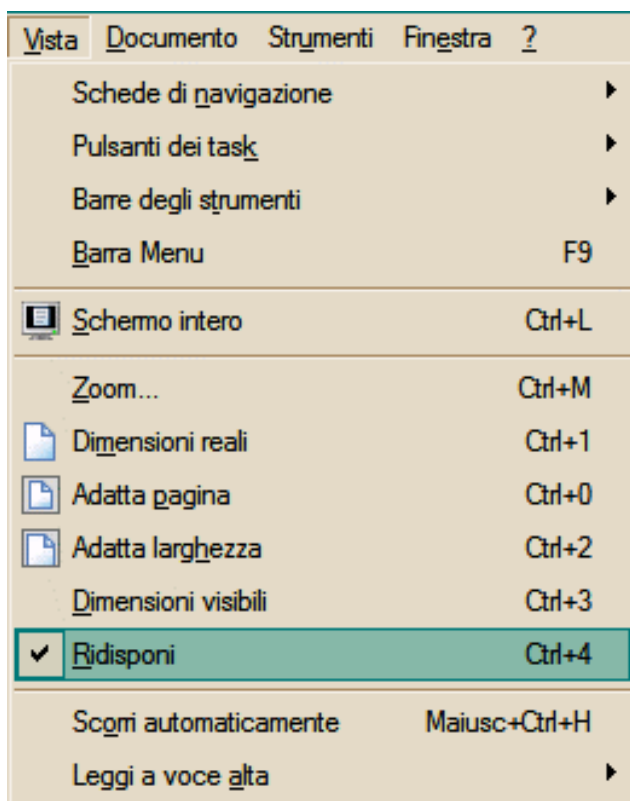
Vista Documento Strumenti Finestra ?

Schede di navigazione
Pulsanti dei task
Barre degli strumenti
Barra Menu F9

Schermo intero Ctrl+L

Zoom... Ctrl+M
Dimensioni reali Ctrl+1
Adatta pagina Ctrl+0
Adatta larghezza Ctrl+2
Dimensioni visibili Ctrl+3
Ridisponi Ctrl+4

Scorri automaticamente Maiusc+Ctrl+H
Leggi a voce alta